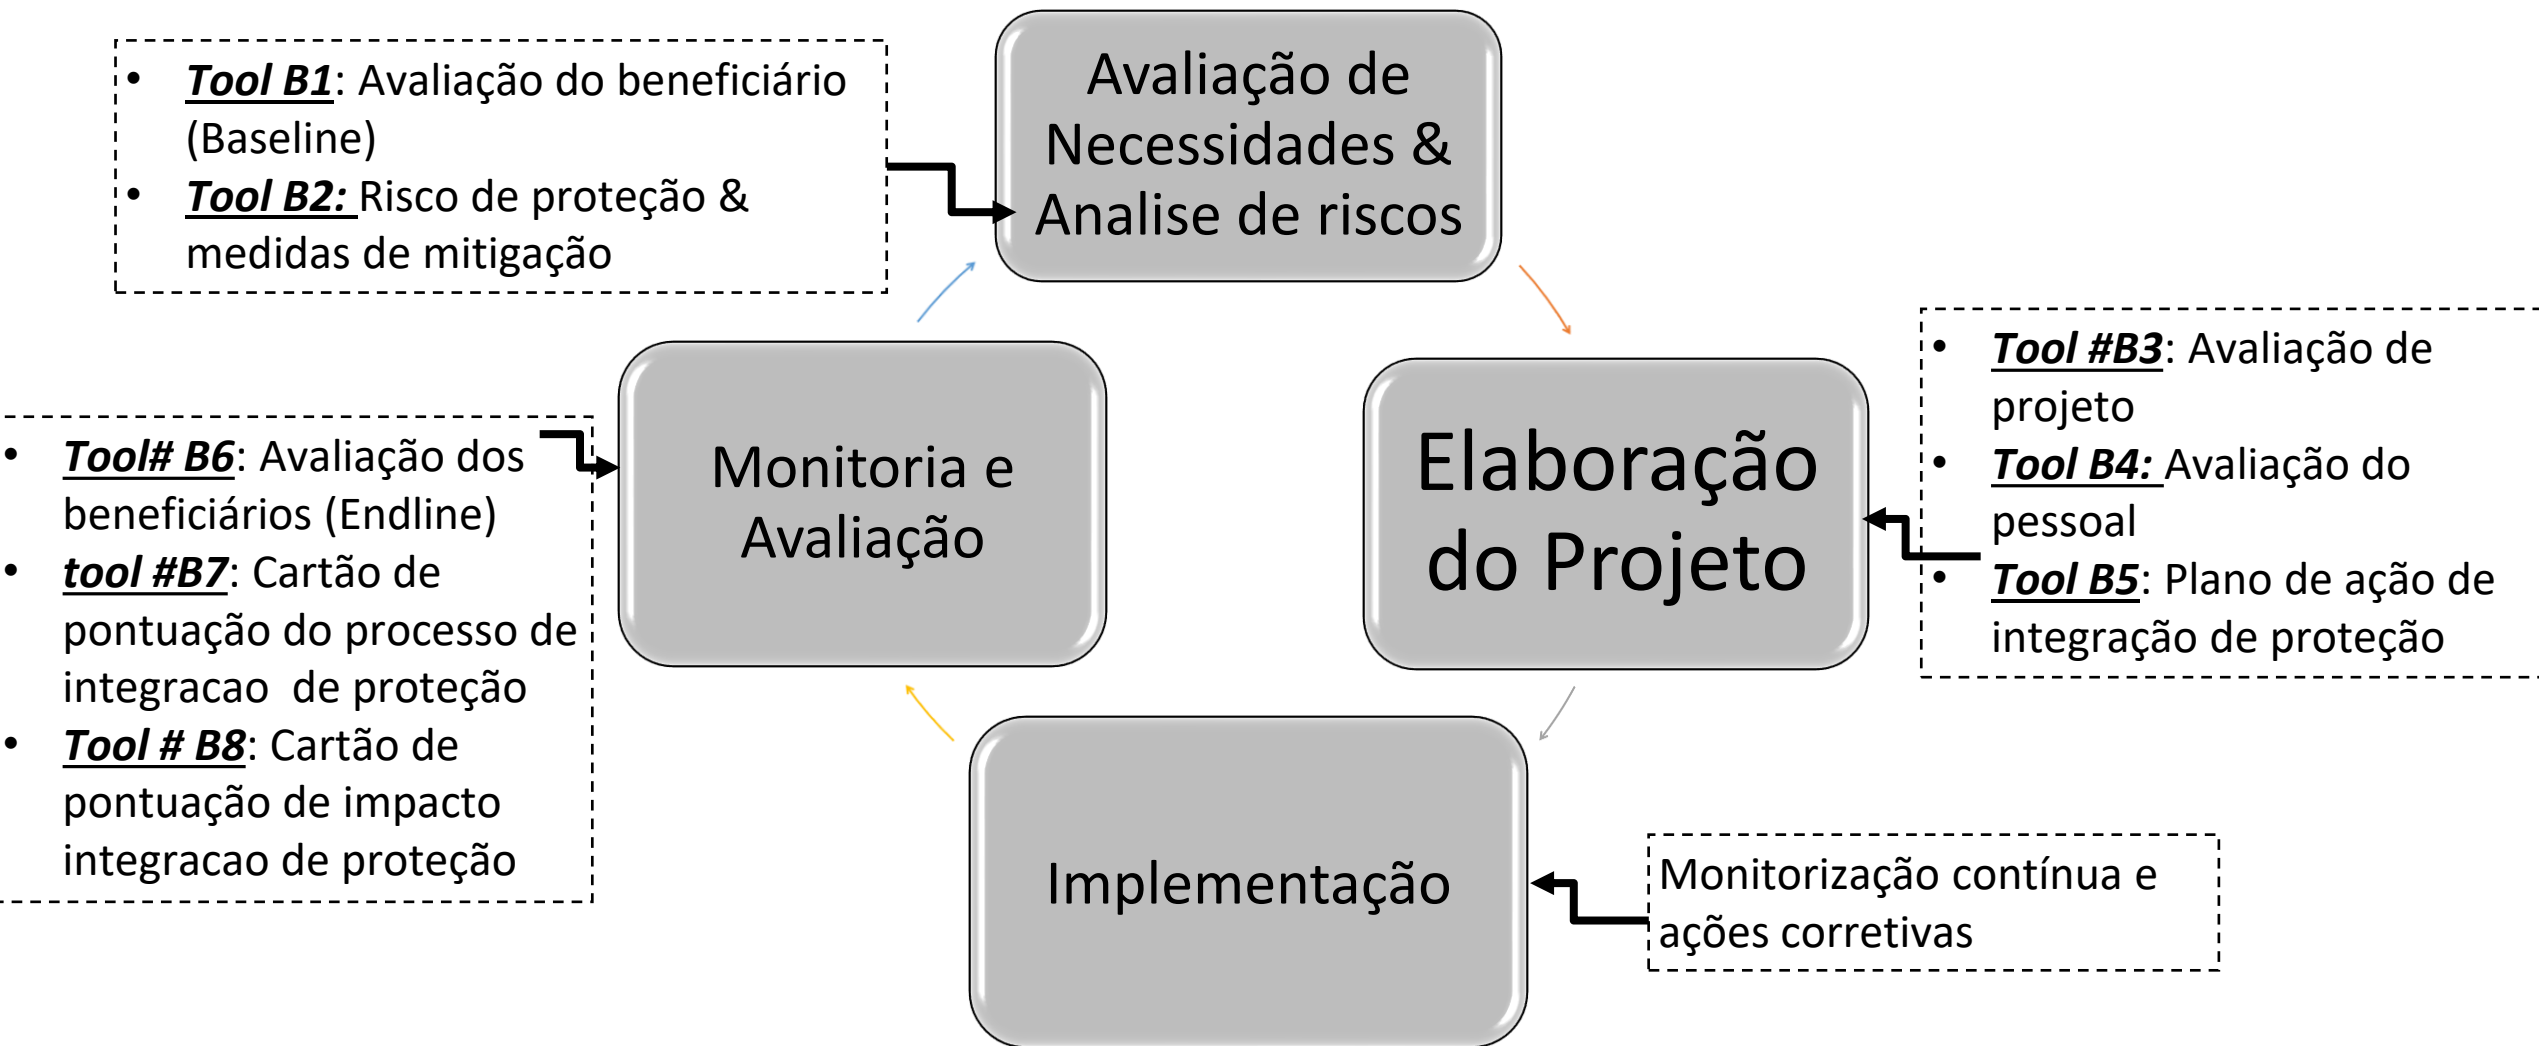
- **Tool B1**: Avaliação do beneficiário (Baseline)
- **Tool B2:** Risco de proteção & medidas de mitigação

Avaliação de Necessidades & Analise de riscos

- **Tool #B3**: Avaliação de projeto
- **Tool B4:** Avaliação do pessoal
- **Tool B5**: Plano de ação de integração de proteção

Elaboração do Projeto

- **Tool# B6**: Avaliação dos beneficiários (Endline)
- **tool #B7**: Cartão de pontuação do processo de integracao de proteção
- **Tool # B8**: Cartão de pontuação de impacto integracao de proteção

Monitoria e Avaliação

Implementação

Monitorização contínua e ações corretivas